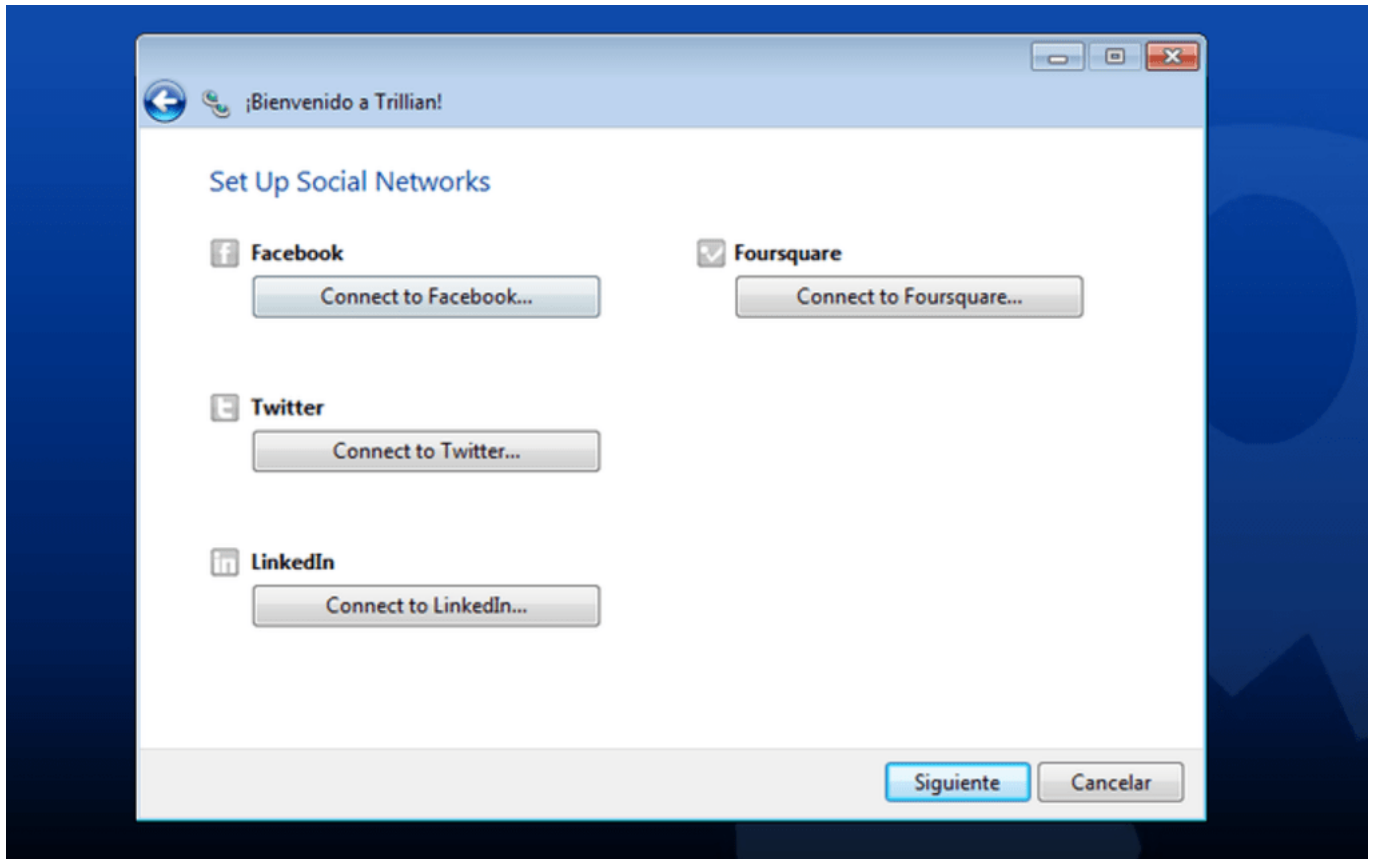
¡Bienvenido a Trillian!

Set Up Social Networks

Facebook

Connect to Facebook...

Foursquare

Connect to Foursquare...

Twitter

Connect to Twitter...

LinkedIn

Connect to LinkedIn...

Siguiente

Cancelar